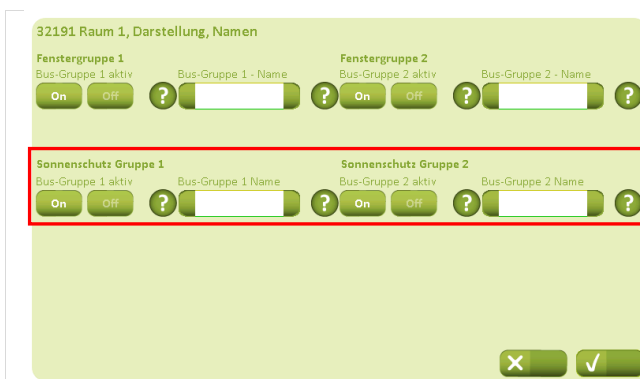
32191 Raum 1, Darstellung, Namen

Fenstergruppe 1
Bus-Gruppe 1 aktiv
On Off
Bus-Gruppe 1 - Name
?

Fenstergruppe 2
Bus-Gruppe 2 aktiv
?
On Off
Bus-Gruppe 2 - Name
? ?

Sonnenschutz Gruppe 1
Bus-Gruppe 1 aktiv
On Off
Bus-Gruppe 1 Name
?

Sonnenschutz Gruppe 2
Bus-Gruppe 2 aktiv
?
On Off
Bus-Gruppe 2 Name
? ?

✕ ✓